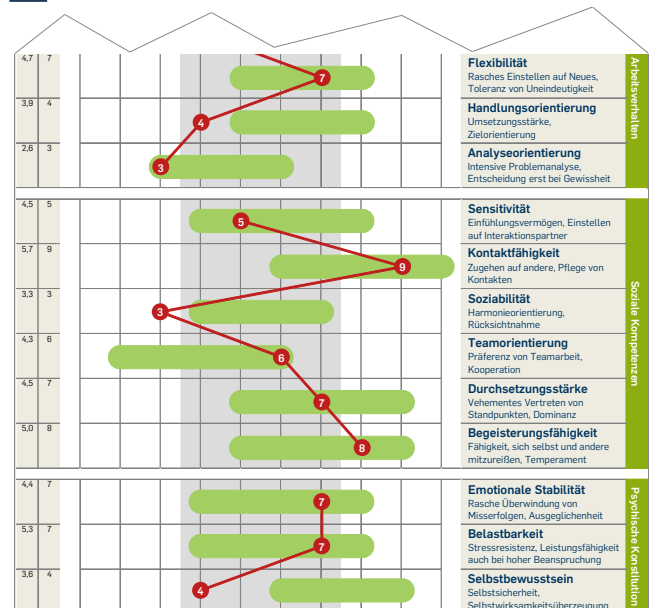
| | | |
|---|---|---|
| 4,7 | 7 | 7 | **Flexibilität** Rasches Einstellen auf Neues, Toleranz von Uneindeutigkeit |
| 3,9 | 4 | 4 | **Handlungsorientierung** Umsetzungsstärke, Zielorientierung |
| 2,6 | 3 | 3 | **Analyseorientierung** Intensive Problemanalyse, Entscheidung erst bei Gewissheit |

Arbeitsverhalten

| | | |
|---|---|---|
| 4,5 | 5 | 5 | **Sensitivität** Einfühlungsvermögen, Einstellen auf Interaktionspartner |
| 5,7 | 9 | 9 | **Kontaktfähigkeit** Zugehen auf andere, Pflege von Kontakten |
| 3,3 | 3 | 3 | **Soziabilität** Harmonieorientierung, Rücksichtnahme |
| 4,3 | 6 | 6 | **Teamorientierung** Präferenz von Teamarbeit, Kooperation |
| 4,5 | 7 | 7 | **Durchsetzungsstärke** Vehementes Vertreten von Standpunkten, Dominanz |
| 5,0 | 8 | 8 | **Begeisterungsfähigkeit** Fähigkeit, sich selbst und andere mitzureißen, Temperament |

Soziale Kompetenzen

| | | |
|---|---|---|
| 4,4 | 7 | 7 | **Emotionale Stabilität** Rasche Überwindung von Misserfolgen, Ausgeglichenheit |
| 5,3 | 7 | 7 | **Belastbarkeit** Stressresistenz, Leistungsfähigkeit auch bei hoher Beanspruchung |
| 3,6 | 4 | 4 | **Selbstbewusstsein** Selbstsicherheit, Selbstwirksamkeitsüberzeugung |

Psychische Konstitution